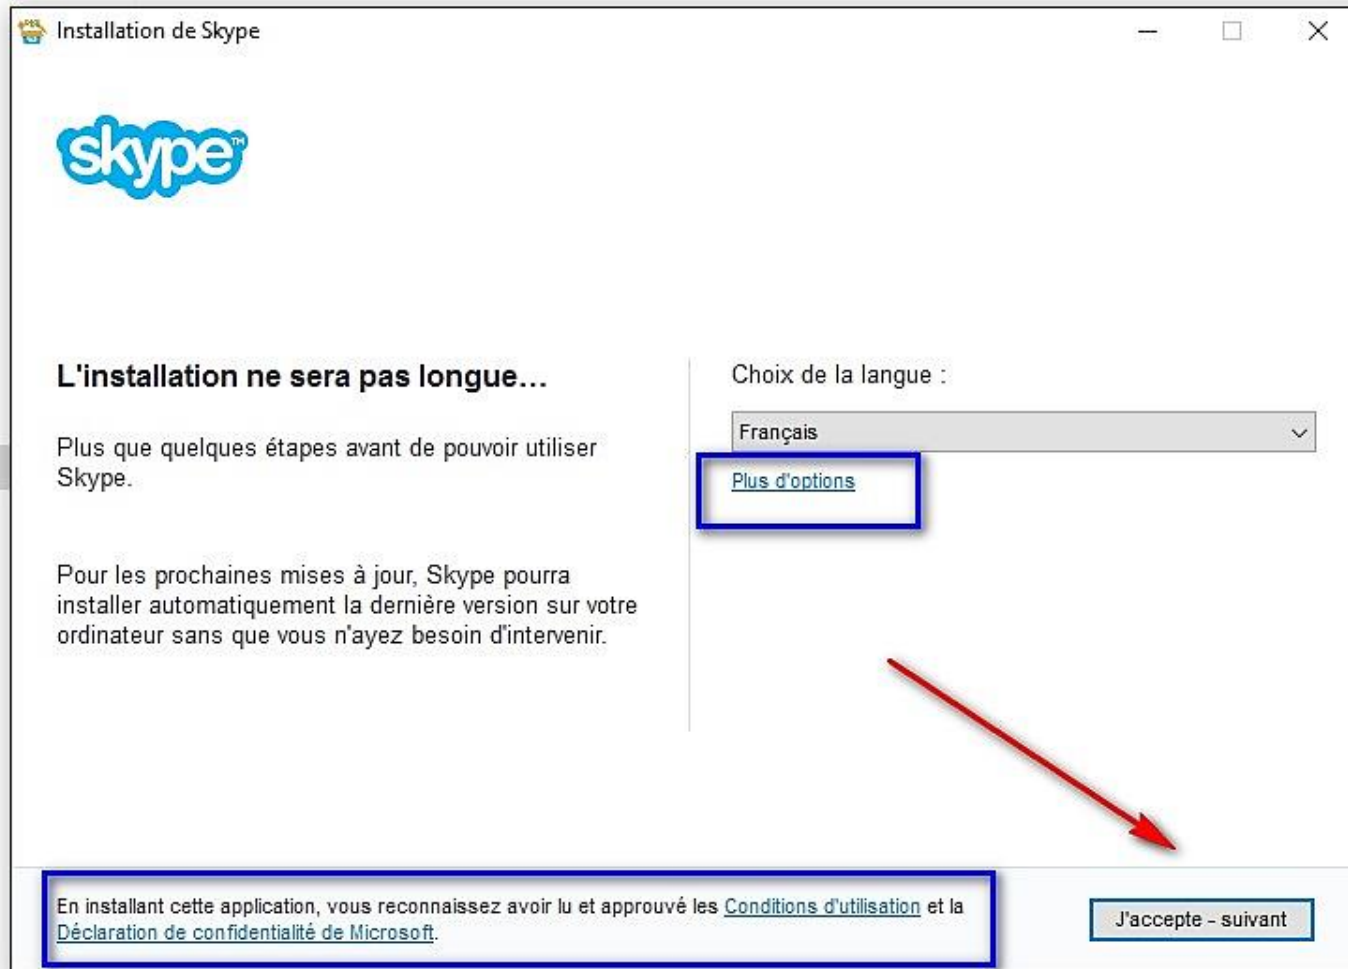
Installation de Skype

skype

L'installation ne sera pas longue...

Plus que quelques étapes avant de pouvoir utiliser Skype.

Pour les prochaines mises à jour, Skype pourra installer automatiquement la dernière version sur votre ordinateur sans que vous n'ayez besoin d'intervenir.

Choix de la langue :

Français

Plus d'options

En installant cette application, vous reconnaissez avoir lu et approuvé les Conditions d'utilisation et la Déclaration de confidentialité de Microsoft.

J'accepte - suivant